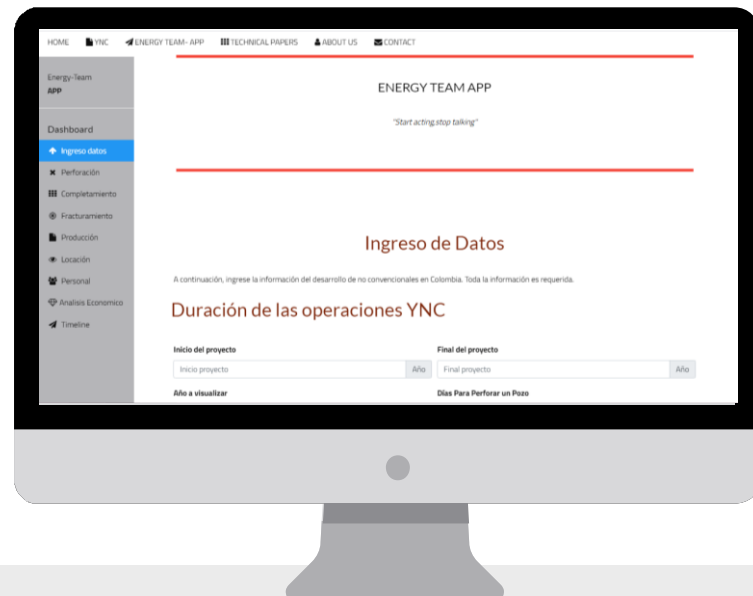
HOME YNC ENERGY TEAM - APP TECHNICAL PAPERS ABOUT US CONTACT

Energy-Team
APP

Dashboard

Ingreso datos
Perforación
Completamiento
Fracturamiento
Producción
Locación
Personal
Analisis Economico
Timeline

ENERGY TEAM APP

"Start acting stop talking"

Ingreso de Datos

A continuación, ingrese la información del desarrollo de no convencionales en Colombia. Toda la información es requerida.

Duración de las operaciones YNC

Inicio del proyecto
Inicio proyecto Año

Final del proyecto
Final proyecto Año

Año a visualizar

Días Para Perforar un Pozo